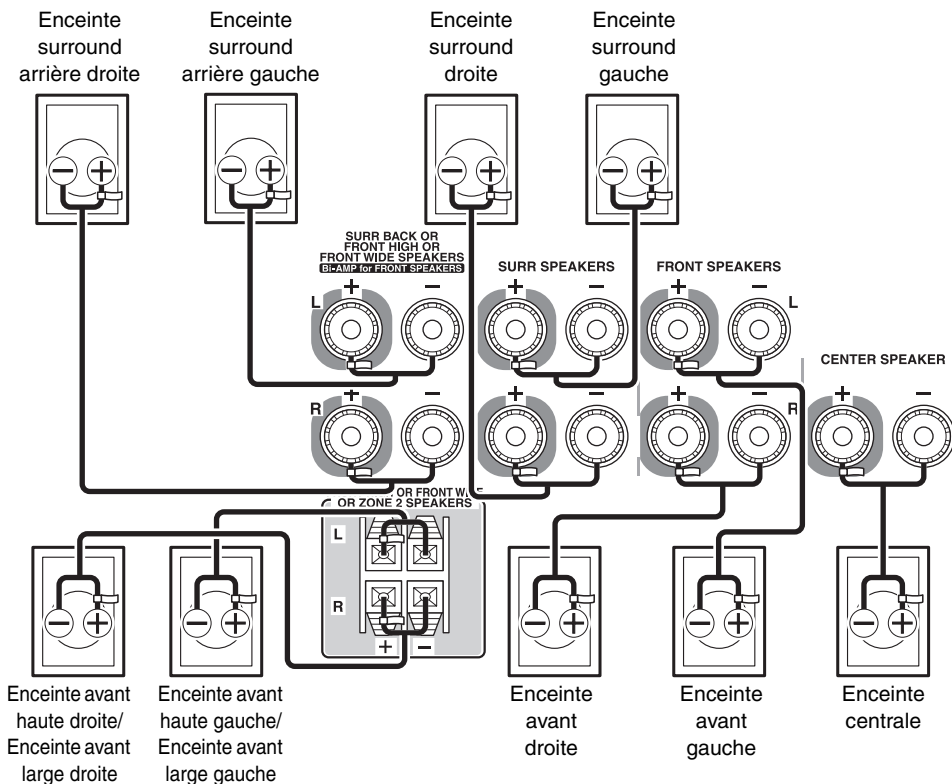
Enceinte surround arrière droite

Enceinte surround arrière gauche

Enceinte surround droite

Enceinte surround gauche

SURR BACK OR FRONT HIGH OR FRONT WIDE SPEAKERS
Bi-AMP for FRONT SPEAKERS

SURR SPEAKERS

FRONT SPEAKERS

CENTER SPEAKER

L
+
−

R
+
−

L

R

OR FRONT W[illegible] OR ZONE 2 SPEAKERS

L

R

+
−

Enceinte avant haute droite/ Enceinte avant large droite

Enceinte avant haute gauche/ Enceinte avant large gauche

Enceinte avant droite

Enceinte avant gauche

Enceinte centrale